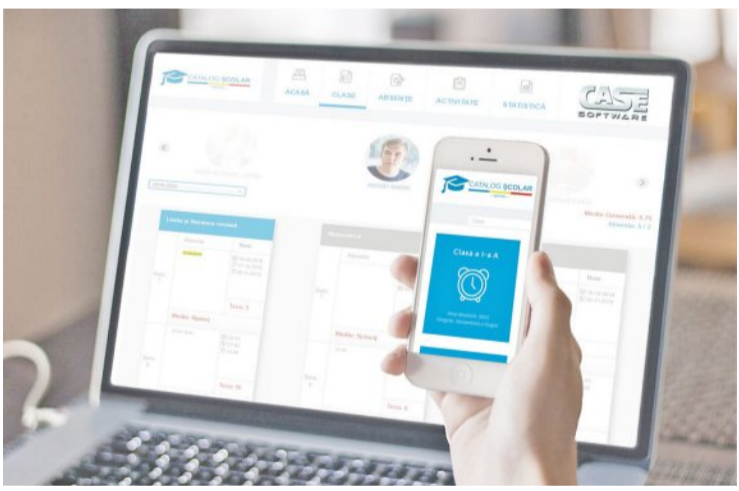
CATALOG ȘCOLAR

ACASĂ

CLASE

ABSENȚE

ACTIVITATE

STATISTICĂ

CASE SOFTWARE

Limba și literatura română

Absențe

Note

Media: 9

Media Generală: 8.75

Absențe: 3 / 2

Matematica

Media

CATALOG ȘCOLAR

Clasa a I-a A

Nota

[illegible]